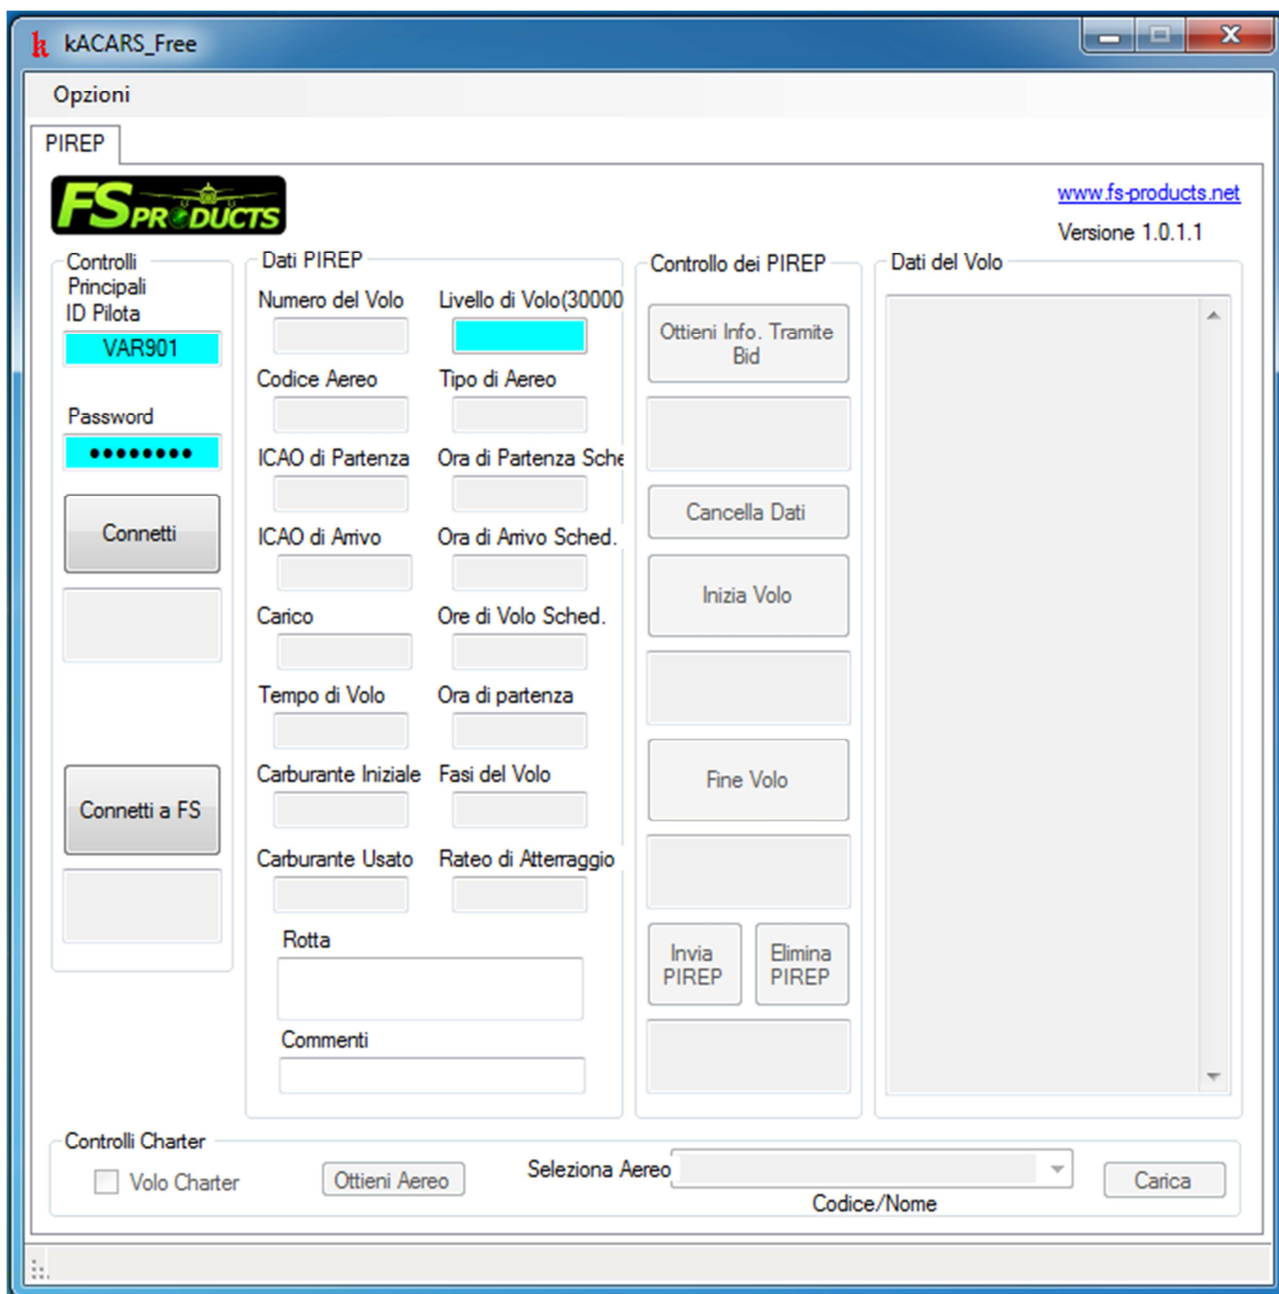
kACARS_Free

Opzioni

PIREP

FS PRODUCTS

www.fs-products.net

Versione 1.0.1.1

Controlli Principali
ID Pilota
VAR901
Password
••••••••
Connetti

Connetti a FS

Dati PIREP
Numero del Volo
Livello di Volo(30000
Codice Aereo
Tipo di Aereo
ICAO di Partenza
Ora di Partenza Sche
ICAO di Arrivo
Ora di Arrivo Sched.
Carico
Ore di Volo Sched.
Tempo di Volo
Ora di partenza
Carburante Iniziale
Fasi del Volo
Carburante Usato
Rateo di Atterraggio
Rotta
Commenti

Controllo dei PIREP
Ottieni Info. Tramite Bid
Cancella Dati
Inizia Volo
Fine Volo
Invia PIREP
Elimina PIREP

Dati del Volo

Controlli Charter
Volo Charter
Ottieni Aereo
Seleziona Aereo
Codice/Nome
Carica